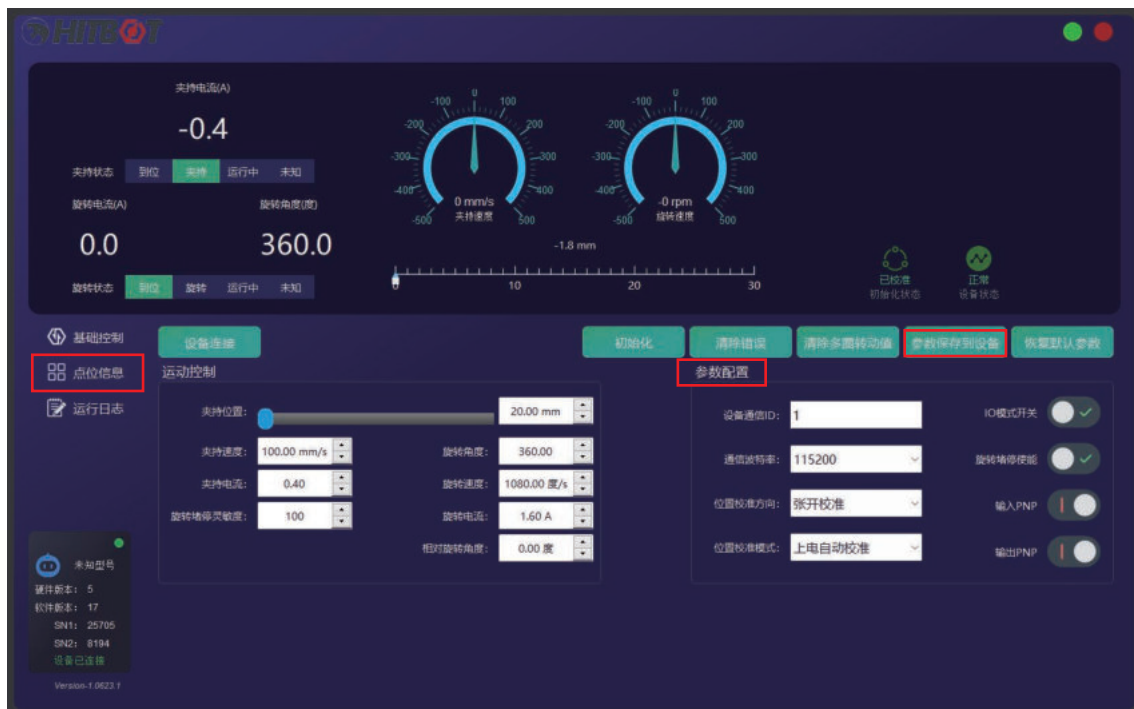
HITBOT

夹持电流(A)
-0.4
夹持状态 到位 夹持 运行中 未知
旋转电流(A)
0.0
旋转角度(度)
360.0
旋转状态 到位 旋转 运行中 未知

-100 0 100 -200 200 -300 300 -400 400 -500 500
0 mm/s
夹持速度

-100 0 100 -200 200 -300 300 -400 400 -500 500
-0 rpm
旋转速度

-1.8 mm
0 10 20 30

已校准
初始化状态
正常
设备状态

基础控制
点位信息
运行日志

设备连接
初始化 清除错误 清除多圈转动值 参数保存到设备 恢复默认参数

运动控制
夹持位置: 20.00 mm
夹持速度: 100.00 mm/s
旋转角度: 360.00
夹持电流: 0.40
旋转速度: 1080.00 度/s
旋转堵停灵敏度: 100
旋转电流: 1.60 A
相对旋转角度: 0.00 度

参数配置
设备通信ID: 1
IO模式开关
通信波特率: 115200
旋转堵停使能
位置校准方向: 张开校准
输入PNP
位置校准模式: 上电自动校准
输出PNP

未知型号
硬件版本: 5
软件版本: 17
SN1: 25705
SN2: 8194
设备已连接
Version-1.0623.1